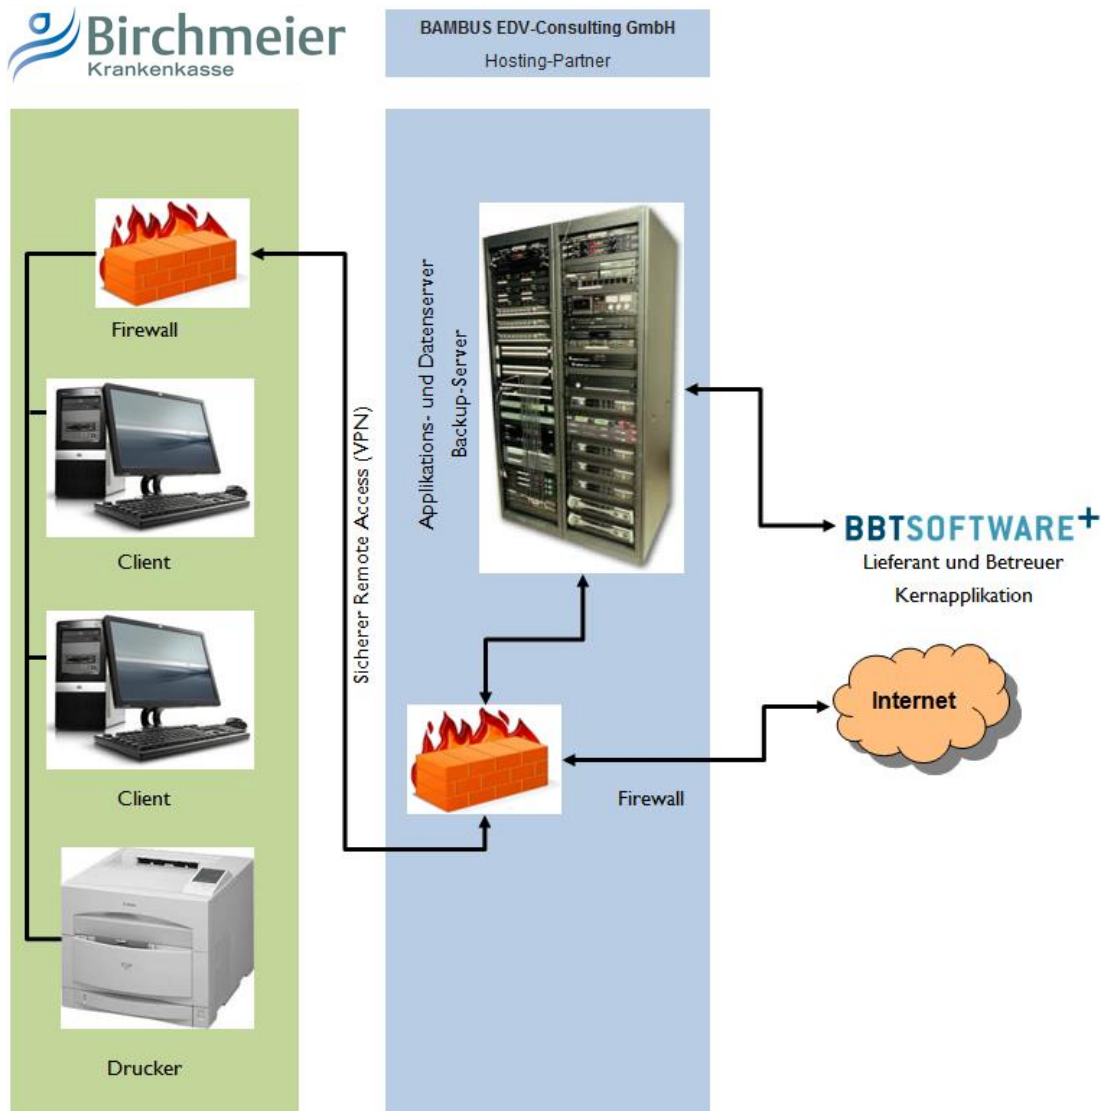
Birchmeier
Krankenkasse

BAMBUS EDV-Consulting GmbH
Hosting-Partner

Firewall

Client

Client

Drucker

Sicherer Remote Access (VPN)

Applikations- und Datenserver
Backup-Server

Firewall

BBTSOFTWARE+
Lieferant und Betreuer
Kernapplikation

Internet